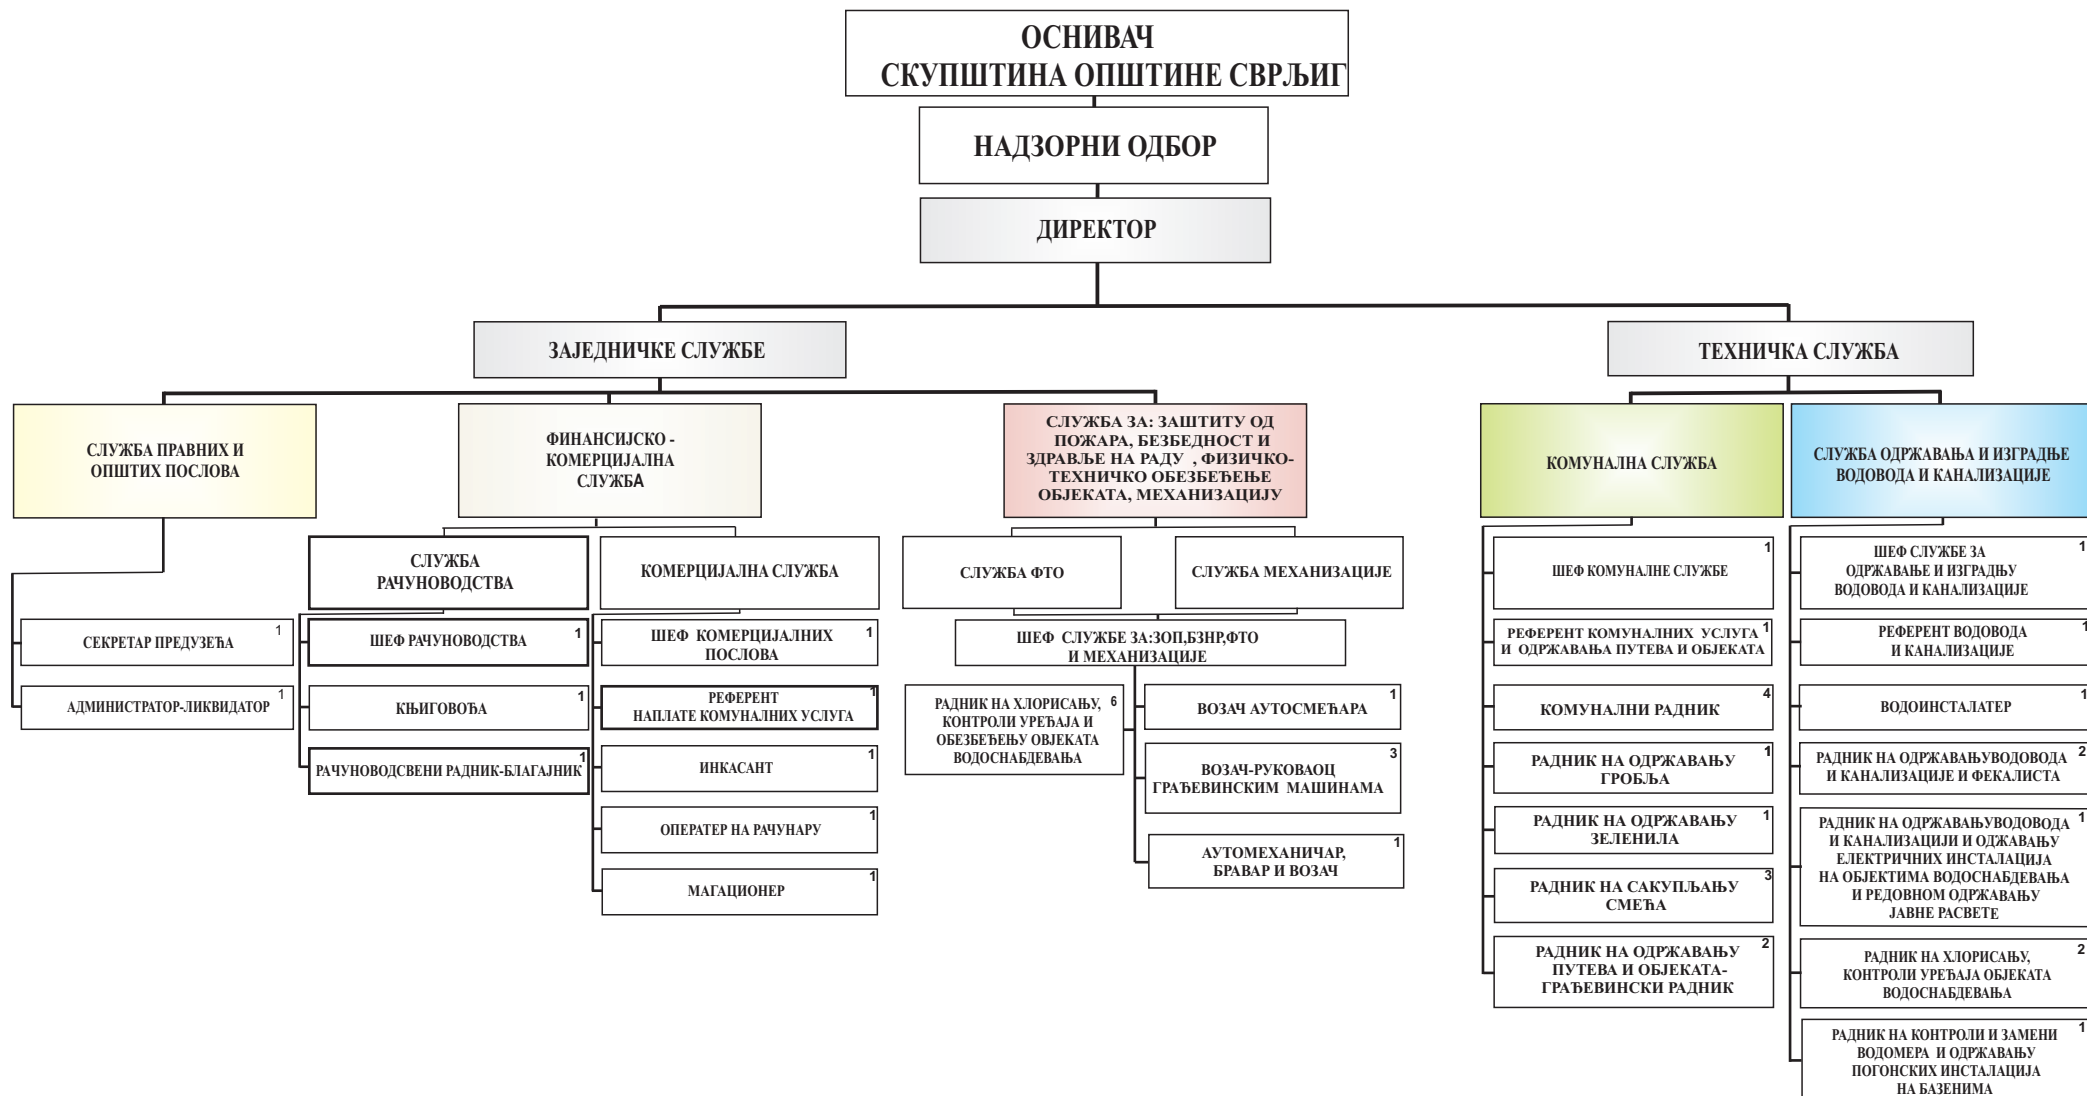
ОСНИВАЧ
СКУПШТИНА ОПШТИНЕ СВРЉИГ

НАДЗОРНИ ОДБОР

ДИРЕКТОР

ЗАЈЕДНИЧКЕ СЛУЖБЕ

ТЕХНИЧКА СЛУЖБА

СЛУЖБА ПРАВНИХ И ОПШТИХ ПОСЛОВА

СЕКРЕТАР ПРЕДУЗЕЋА 1

АДМИНИСТРАТОР-ЛИКВИДАТОР 1

ФИНАНСИЈСКО - КОМЕРЦИЈАЛНА СЛУЖБА

СЛУЖБА РАЧУНОВОДСТВА

ШЕФ РАЧУНОВОДСТВА 1

КЊИГОВОЂА 1

РАЧУНОВОДСВЕНИ РАДНИК-БЛАГАЈНИК 1

КОМЕРЦИЈАЛНА СЛУЖБА

ШЕФ КОМЕРЦИЈАЛНИХ ПОСЛОВА 1

РЕФЕРЕНТ НАПЛАТЕ КОМУНАЛНИХ УСЛУГА 1

ИНКАСАНТ 1

ОПЕРАТЕР НА РАЧУНАРУ 1

МАГАЦИОНЕР 1

СЛУЖБА ЗА: ЗАШТИТУ ОД ПОЖАРА, БЕЗБЕДНОСТ И ЗДРАВЉЕ НА РАДУ , ФИЗИЧКО-ТЕХНИЧКО ОБЕЗБЕЂЕЊЕ ОБЈЕКАТА, МЕХАНИЗАЦИЈУ

СЛУЖБА ФТО

СЛУЖБА МЕХАНИЗАЦИЈЕ

ШЕФ СЛУЖБЕ ЗА:ЗОП,БЗНР,ФТО И МЕХАНИЗАЦИЈЕ

РАДНИК НА ХЛОРИСАЊУ, КОНТРОЛИ УРЕЂАЈА И ОБЕЗБЕЂЕЊУ ОВЈЕКАТА ВОДОСНАБДЕВАЊА 6

ВОЗАЧ АУТОСМЕЋАРА 1

ВОЗАЧ-РУКОВАОЦ ГРАЂЕВИНСКИМ МАШИНАМА 3

АУТОМЕХАНИЧАР, БРАВАР И ВОЗАЧ 1

КОМУНАЛНА СЛУЖБА

ШЕФ КОМУНАЛНЕ СЛУЖБЕ 1

РЕФЕРЕНТ КОМУНАЛНИХ УСЛУГА И ОДРЖАВАЊА ПУТЕВА И ОБЈЕКАТА 1

КОМУНАЛНИ РАДНИК 4

РАДНИК НА ОДРЖАВАЊУ ГРОБЉА 1

РАДНИК НА ОДРЖАВАЊУ ЗЕЛЕНИЛА 1

РАДНИК НА САКУПЉАЊУ СМЕЋА 3

РАДНИК НА ОДРЖАВАЊУ ПУТЕВА И ОБЈЕКАТА-ГРАЂЕВИНСКИ РАДНИК 2

СЛУЖБА ОДРЖАВАЊА И ИЗГРАДЊЕ ВОДОВОДА И КАНАЛИЗАЦИЈЕ

ШЕФ СЛУЖБЕ ЗА ОДРЖАВАЊЕ И ИЗГРАДЊУ ВОДОВОДА И КАНАЛИЗАЦИЈЕ 1

РЕФЕРЕНТ ВОДОВОДА И КАНАЛИЗАЦИЈЕ 1

ВОДОИНСТАЛАТЕР 1

РАДНИК НА ОДРЖАВАЊУВОДОВОДА И КАНАЛИЗАЦИЈЕ И ФЕКАЛИСТА 2

РАДНИК НА ОДРЖАВАЊУВОДОВОДА И КАНАЛИЗАЦИЈИ И ОДЖАВАЊУ ЕЛЕКТРИЧНИХ ИНСТАЛАЦИЈА НА ОБЈЕКТИМА ВОДОСНАБДЕВАЊА И РЕДОВНОМ ОДРЖАВАЊУ ЈАВНЕ РАСВЕТЕ 1

РАДНИК НА ХЛОРИСАЊУ, КОНТРОЛИ УРЕЂАЈА ОБЈЕКАТА ВОДОСНАБДЕВАЊА 2

РАДНИК НА КОНТРОЛИ И ЗАМЕНИ ВОДОМЕРА И ОДРЖАВАЊУ ПОГОНСКИХ ИНСТАЛАЦИЈА НА БАЗЕНИМА 1